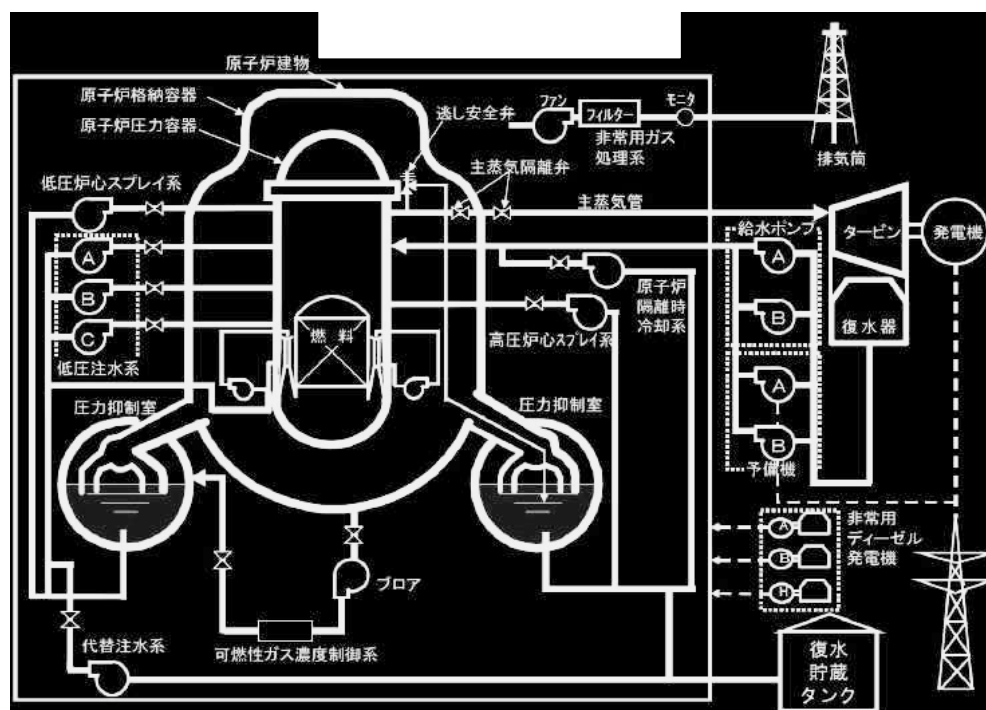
原子炉建物
原子炉格納容器
原子炉圧力容器
逃し安全弁
ファン
フィルター
モニタ
非常用ガス処理系
排気筒
低圧炉心スプレイ系
主蒸気隔離弁
主蒸気管
タービン
発電機
給水ポンプ
A
B
C
A
B
復水器
原子炉隔離時冷却系
燃料
高圧炉心スプレイ系
低圧注水系
A
B
予備機
圧力抑制室
圧力抑制室
非常用ディーゼル発電機
A
B
H
ブロア
代替注水系
可燃性ガス濃度制御系
復水貯蔵タンク